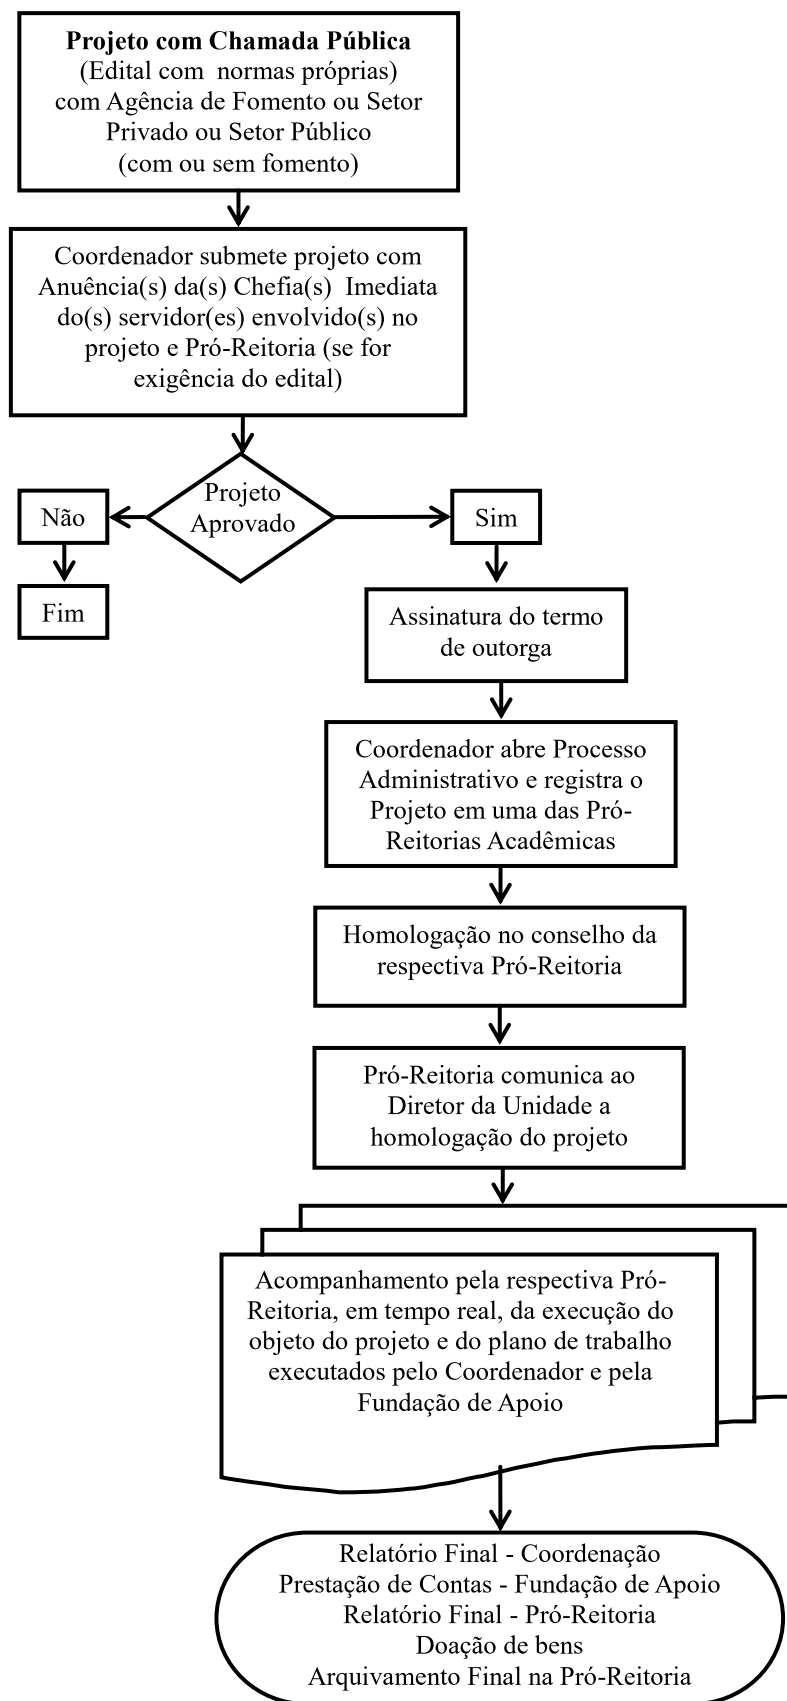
**Projeto com Chamada Pública**
(Edital com normas próprias)
com Agência de Fomento ou Setor Privado ou Setor Público
(com ou sem fomento)

Coordenador submete projeto com Anuência(s) da(s) Chefia(s) Imediata do(s) servidor(es) envolvido(s) no projeto e Pró-Reitoria (se for exigência do edital)

Projeto Aprovado

Não

Fim

Sim

Assinatura do termo de outorga

Coordenador abre Processo Administrativo e registra o Projeto em uma das Pró-Reitorias Acadêmicas

Homologação no conselho da respectiva Pró-Reitoria

Pró-Reitoria comunica ao Diretor da Unidade a homologação do projeto

Acompanhamento pela respectiva Pró-Reitoria, em tempo real, da execução do objeto do projeto e do plano de trabalho executados pelo Coordenador e pela Fundação de Apoio

Relatório Final - Coordenação
Prestação de Contas - Fundação de Apoio
Relatório Final - Pró-Reitoria
Doação de bens
Arquivamento Final na Pró-Reitoria